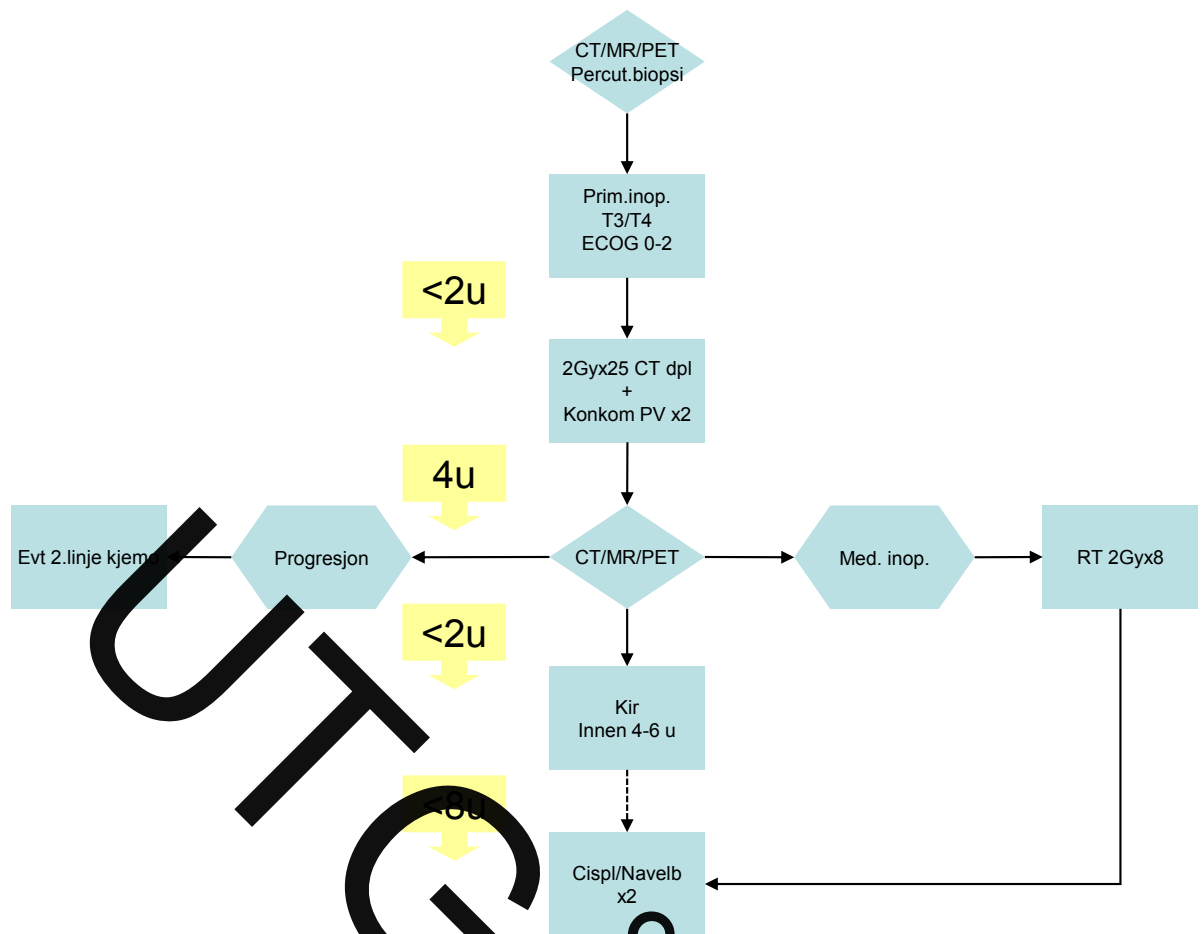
CT/MR/PET
Percut.biopsi

Prim.inop.
T3/T4
ECOG 0-2

<2u

2Gyx25 CT dpl
+
Konkom PV x2

4u

Evt 2.linje kjemo

Progresjon

CT/MR/PET

Med. inop.

RT 2Gyx8

<2u

Kir
Innen 4-6 u

<8u

Cispl/Navelb
x2

UTGÅ